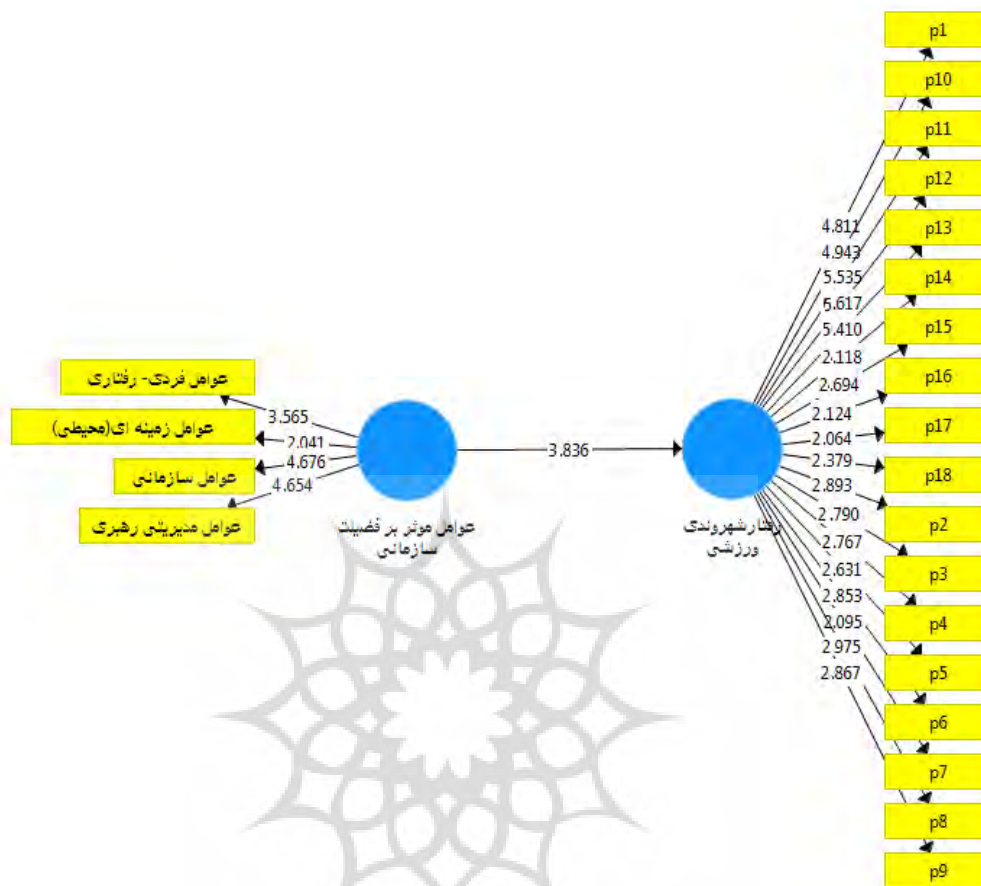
p1
p10
p11
p12
p13
p14
p15
p16
p17
p18
p2
p3
p4
p5
p6
p7
p8
p9

4.811
4.943
5.535
5.617
5.410
2.118
2.694
2.124
2.064
2.379
2.893
2.790
2.767
2.631
2.853
2.095
2.975
2.867

عوامل فردی- رفتاری
عوامل زمینه ای(محیطی)
عوامل سازمانی
عوامل مدیریتی رهبری

3.565
2.041
4.676
4.654

3.836

عوامل موثر بر فضیلت سازمانی

رفتارشهروندی ورزشی